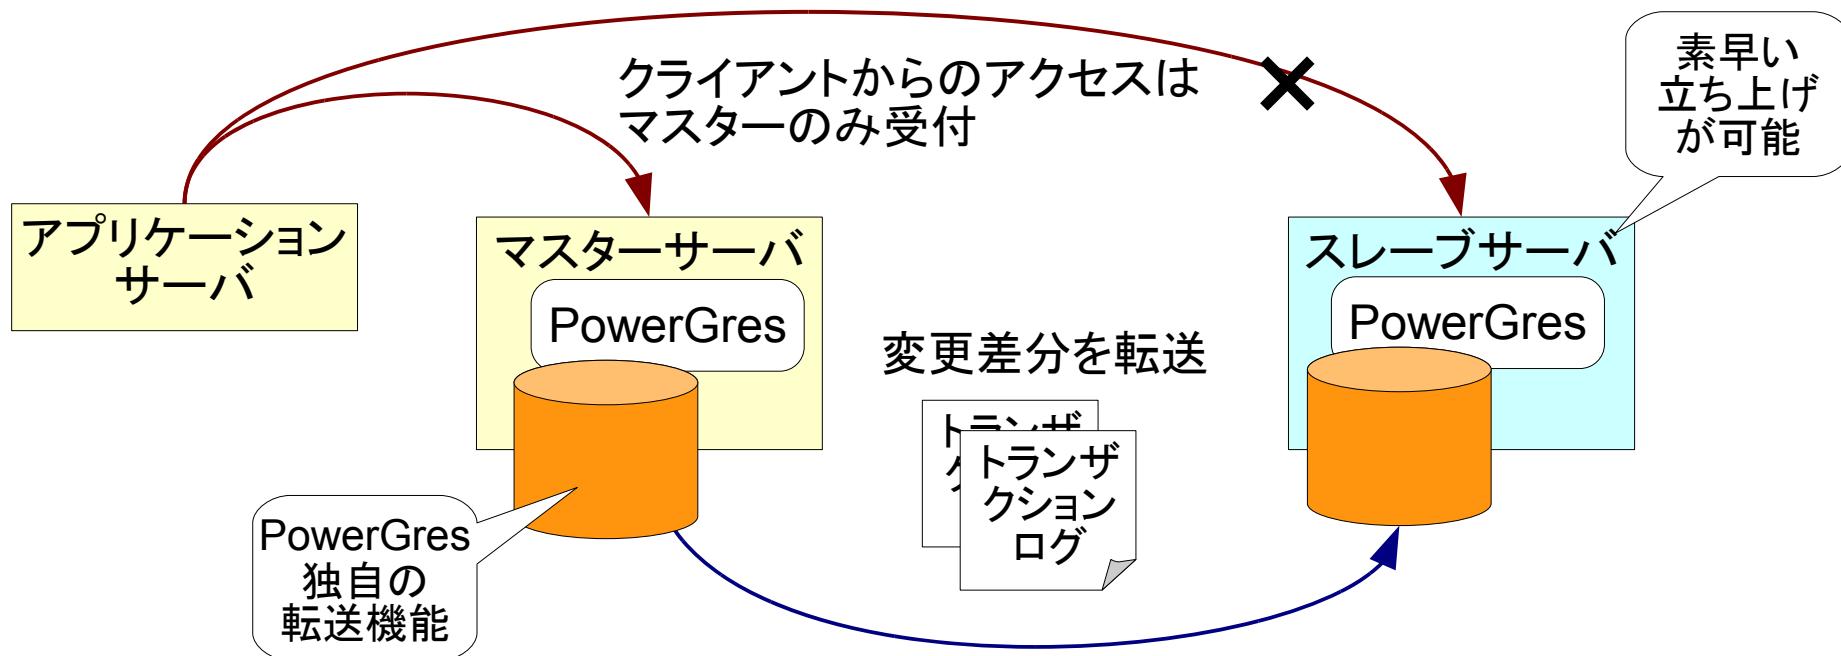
クライアントからのアクセスは
マスターのみ受付

素早い
立ち上げ
が可能

アプリケーション
サーバ

マスターサーバ

PowerGres

スレーブサーバ

PowerGres

変更差分を転送

トランザ
ク

トランザ
クション
ログ

PowerGres
独自の
転送機能